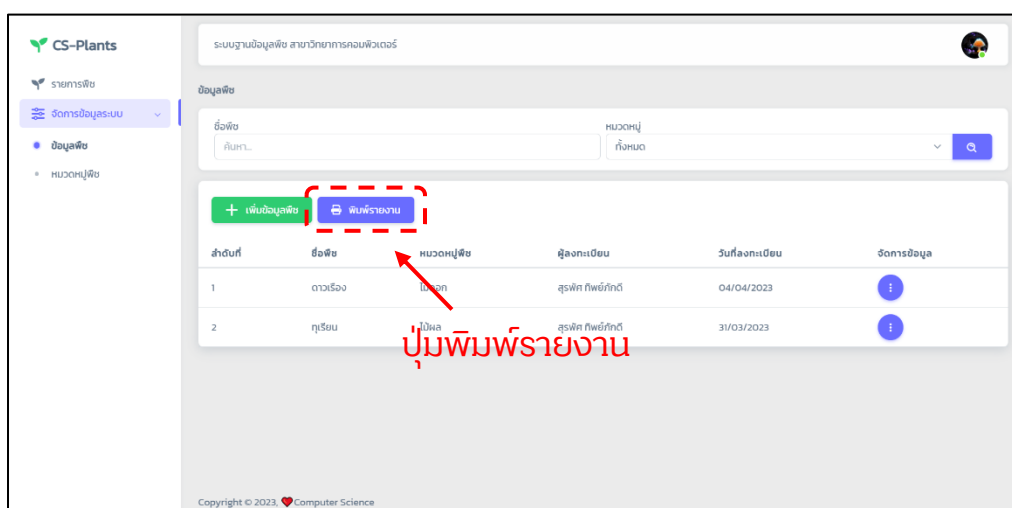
CS-Plants

รายการพืช

จัดการข้อมูลระบบ

ข้อมูลพืช

หมวดหมู่พืช

ระบบฐานข้อมูลพืช สาขาวิชาการคอมพิวเตอร์

ข้อมูลพืช

ชื่อพืช

ค้นหา...

หมวดหมู่

ทั้งหมด

เพิ่มข้อมูลพืช

พิมพ์รายงาน

| ลำดับที่ | ชื่อพืช | หมวดหมู่พืช | ผู้ลงทะเบียน | วันที่ลงทะเบียน | จัดการข้อมูล |
|---|---|---|---|---|---|
| 1 | ดาวเรือง | ไม้ดอก | สุรพัศ ทิพย์ภักดี | 04/04/2023 | |
| 2 | ทุเรียน | ไม้ผล | สุรพัศ ทิพย์ภักดี | 31/03/2023 | |

ปุ่มพิมพ์รายงาน

Copyright © 2023, Computer Science